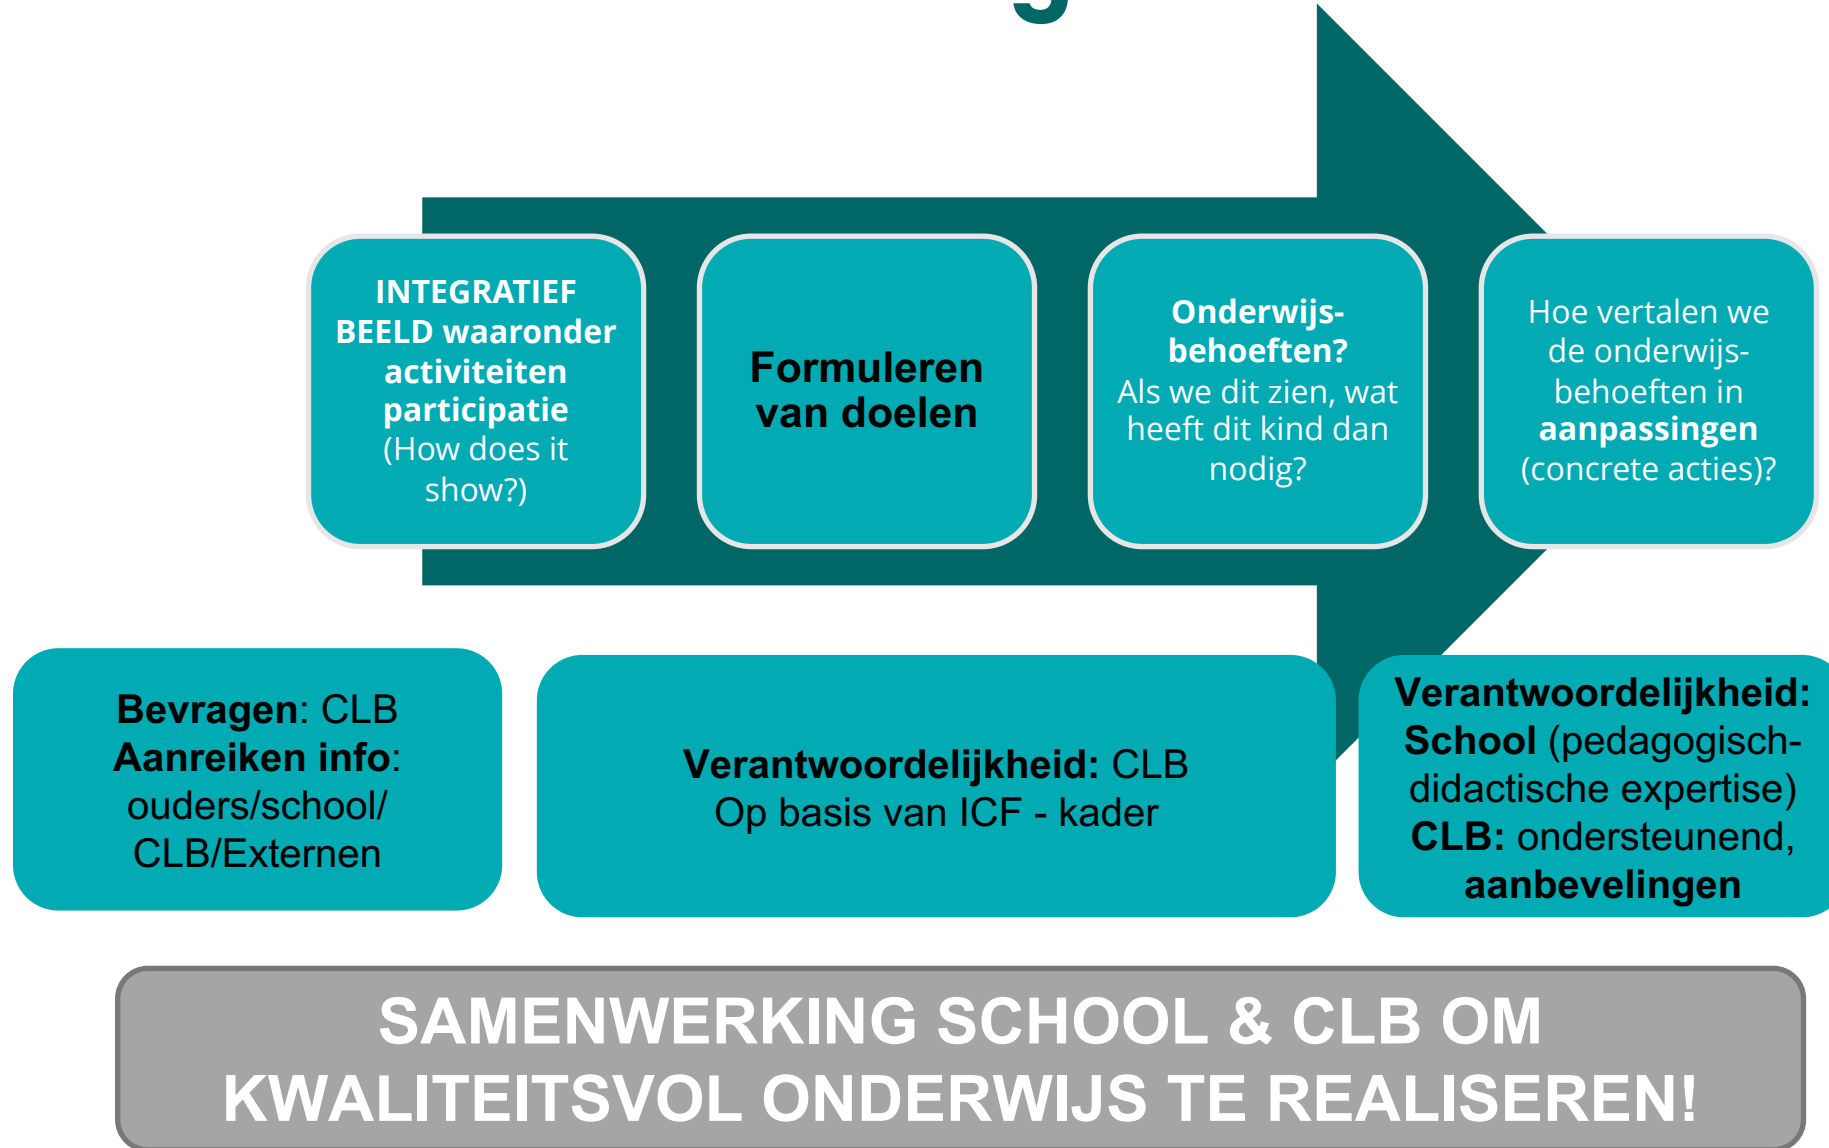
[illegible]

INTEGRATIEF BEELD waaronder activiteiten participatie (How does it show?)

Formuleren van doelen

Onderwijs-behoeften? Als we dit zien, wat heeft dit kind dan nodig?

Hoe vertalen we de onderwijs-behoeften in aanpassingen (concrete acties)?

Bevragen: CLB
Aanreiken info: ouders/school/ CLB/Externen

Verantwoordelijkheid: CLB
Op basis van ICF - kader

Verantwoordelijkheid: School (pedagogisch-didactische expertise) CLB: ondersteunend, aanbevelingen

SAMENWERKING SCHOOL & CLB OM KWALITEITSVOL ONDERWIJS TE REALISEREN!